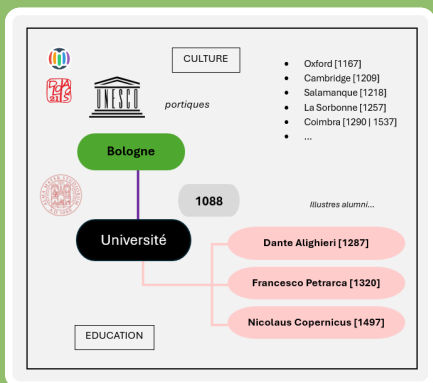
CULTURE

UNESCO

portiques

- Oxford [1167]
- Cambridge [1209]
- Salamanque [1218]
- La Sorbonne [1257]
- Coimbra [1290 | 1537]
- ...

Bologne

1088

Illustres alumni...

Université

Dante Alighieri [1287]

Francesco Petrarca [1320]

Nicolaus Copernicus [1497]

EDUCATION